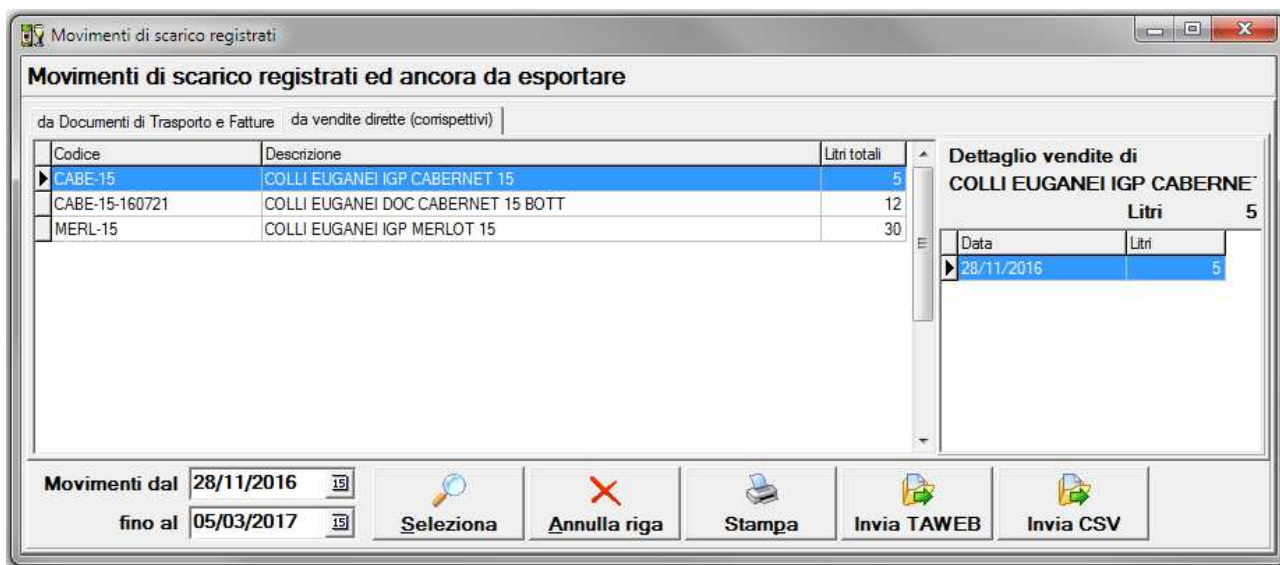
Movimenti di scarico registrati

Movimenti di scarico registrati ed ancora da esportare

da Documenti di Trasporto e Fatture | da vendite dirette (corrispettivi)

| Codice | Descrizione | Litri totali |
|---|---|---|
| CABE-15 | COLLI EUGANEI IGP CABERNET 15 | 5 |
| CABE-15-160721 | COLLI EUGANEI DOC CABERNET 15 BOTT | 12 |
| MERL-15 | COLLI EUGANEI IGP MERLOT 15 | 30 |

Dettaglio vendite di
COLLI EUGANEI IGP CABERNE
Litri 5

| Data | Litri |
|---|---|
| 28/11/2016 | 5 |

Movimenti dal 28/11/2016
fino al 05/03/2017

Seleziona
Annulla riga
Stampa
Invia TAWEB
Invia CSV